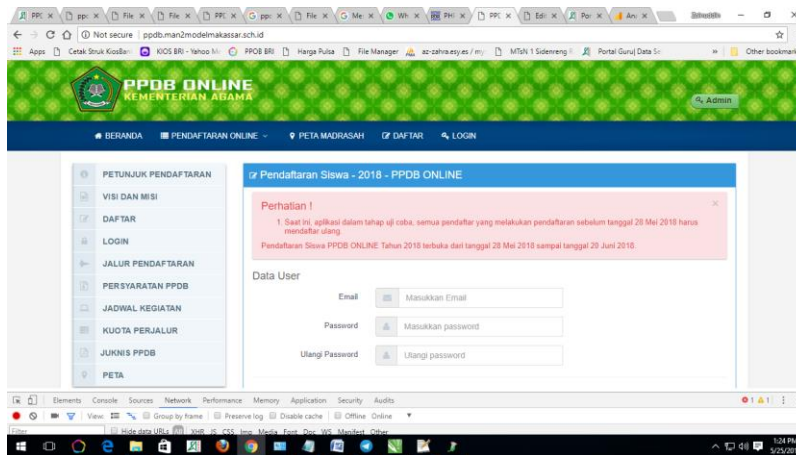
PPI × File × File × PPI × ppi × File × Me × Wh × PHI × PPI × Edi × Por × Anı ×

Not secure | ppdb.man2modelmakassar.sch.id

Apps Cetak Struk KiosBan KIOS BRI - Yahoo M PPOB BRI Harga Pulsa File Manager az-zahra.esy.es / my MTsN 1 Sidenreng Portal Guru| Data Se » Other bookmarks

PPDB ONLINE
KEMENTERIAN AGAMA

Admin

BERANDA PENDAFTARAN ONLINE PETA MADRASAH DAFTAR LOGIN

PETUNJUK PENDAFTARAN
VISI DAN MISI
DAFTAR
LOGIN
JALUR PENDAFTARAN
PERSYARATAN PPDB
JADWAL KEGIATAN
KUOTA PERJALUR
JUKNIS PPDB
PETA

Pendaftaran Siswa - 2018 - PPDB ONLINE

Perhatian !

1. Saat ini, aplikasi dalam tahap uji coba, semua pendaftar yang melakukan pendaftaran sebelum tanggal 20 Mei 2018 harus mendaftar ulang.

Pendaftaran Siswa PPDB ONLINE Tahun 2018 terbaka dari tanggal 28 Mei 2018 sampai tanggal 20 Juni 2018.

×

Data User

Email Masukkan Email
Password Masukkan password
Ulangi Password Ulangi password

Elements Console Sources Network Performance Memory Application Security Audits
View: Group by frame Preserve log Disable cache Offline Online
Filter Hide data URLs All XHR JS CSS Img Media Font Doc WS Manifest Other

1:24 PM
5/25/2018